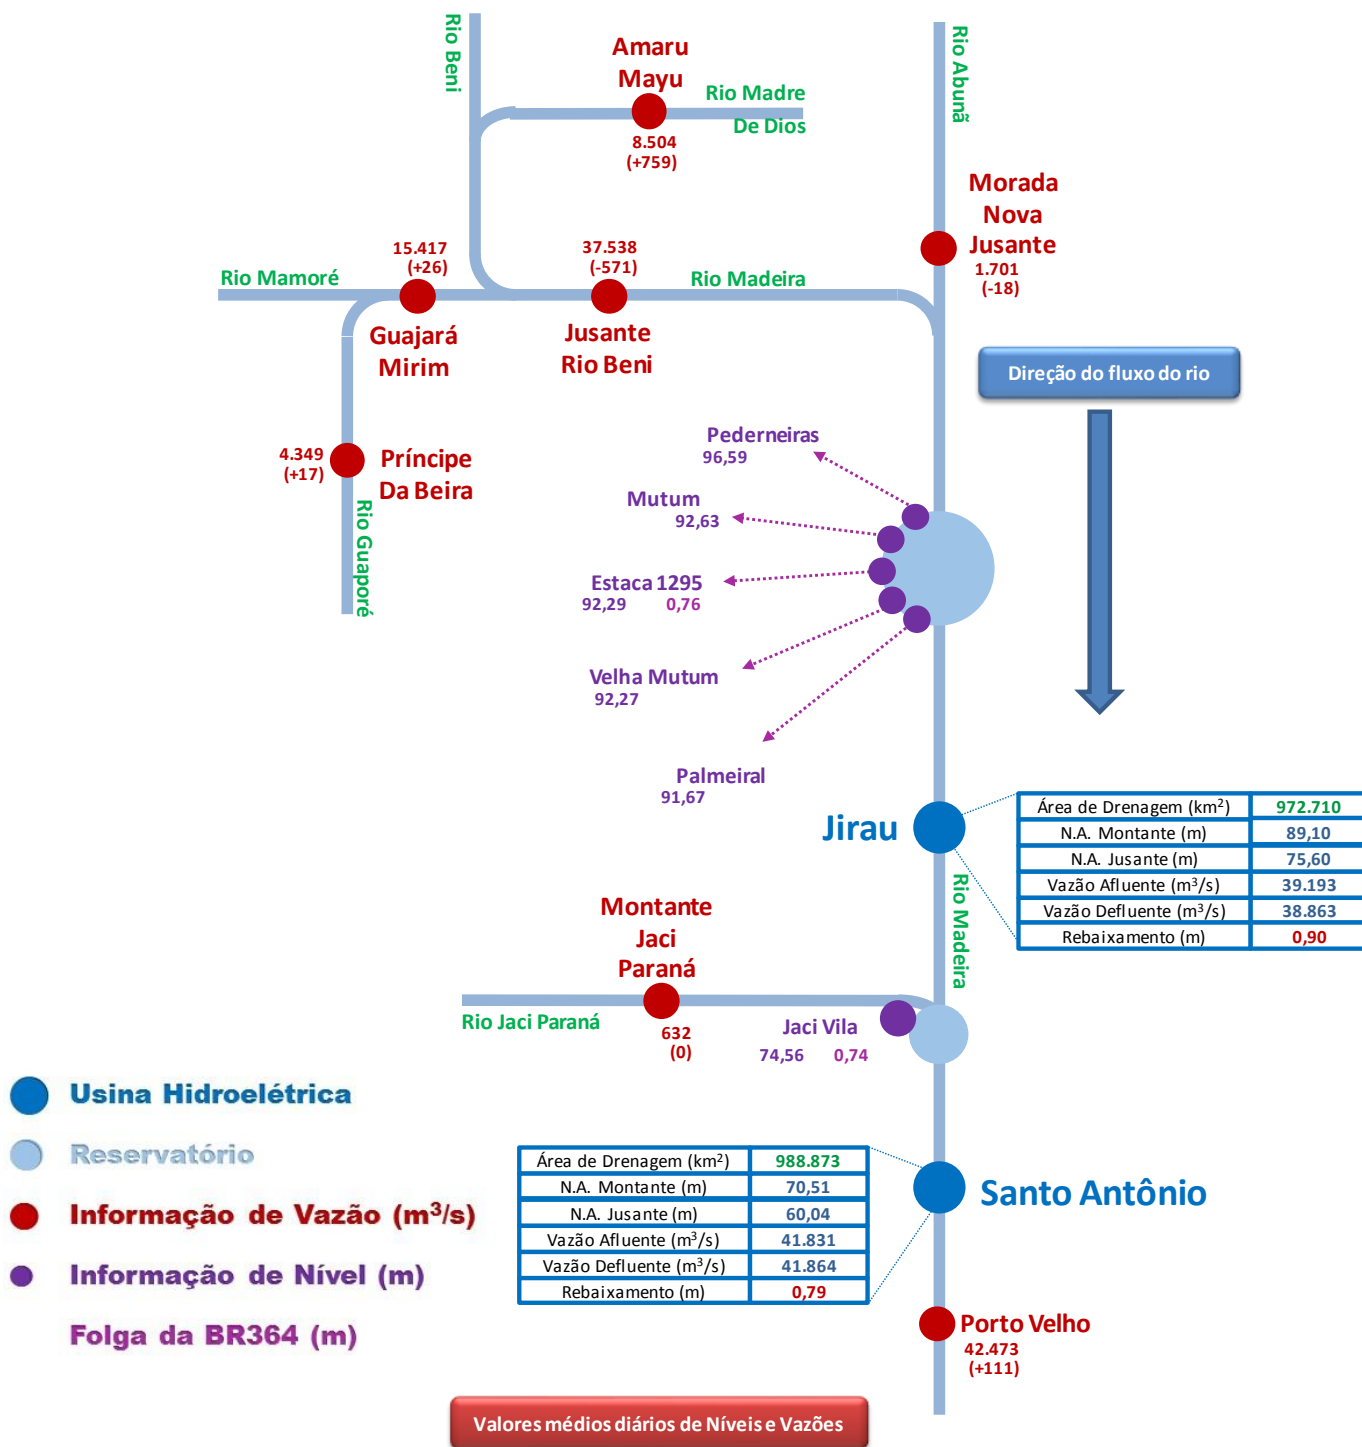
Rio Beni

Amaru Mayu
8.504
(+759)

Rio Madre De Dios

Rio Abunã

Morada Nova Jusante
1.701
(-18)

Rio Mamoré
15.417
(+26)
Guajará Mirim

37.538
(-571)
Jusante Rio Beni

Rio Madeira

Direção do fluxo do rio

4.349
(+17)
Príncipe Da Beira

Rio Guaporé

Pederneiras
96,59

Mutum
92,63

Estaca 1295
92,29 0,76

Velha Mutum
92,27

Palmeiral
91,67

Jirau

| Área de Drenagem (km$^2$) | 972.710 |
|---|---|
| N.A. Montante (m) | 89,10 |
| N.A. Jusante (m) | 75,60 |
| Vazão Afluente (m$^3$/s) | 39.193 |
| Vazão Defluente (m$^3$/s) | 38.863 |
| Rebaixamento (m) | 0,90 |

Rio Madeira

Montante Jaci Paraná
Rio Jaci Paraná
632
(0)

Jaci Vila
74,56 0,74

Usina Hidroelétrica
Reservatório
Informação de Vazão (m$^3$/s)
Informação de Nível (m)
Folga da BR364 (m)

| Área de Drenagem (km$^2$) | 988.873 |
|---|---|
| N.A. Montante (m) | 70,51 |
| N.A. Jusante (m) | 60,04 |
| Vazão Afluente (m$^3$/s) | 41.831 |
| Vazão Defluente (m$^3$/s) | 41.864 |
| Rebaixamento (m) | 0,79 |

Santo Antônio

Porto Velho
42.473
(+111)

Valores médios diários de Níveis e Vazões